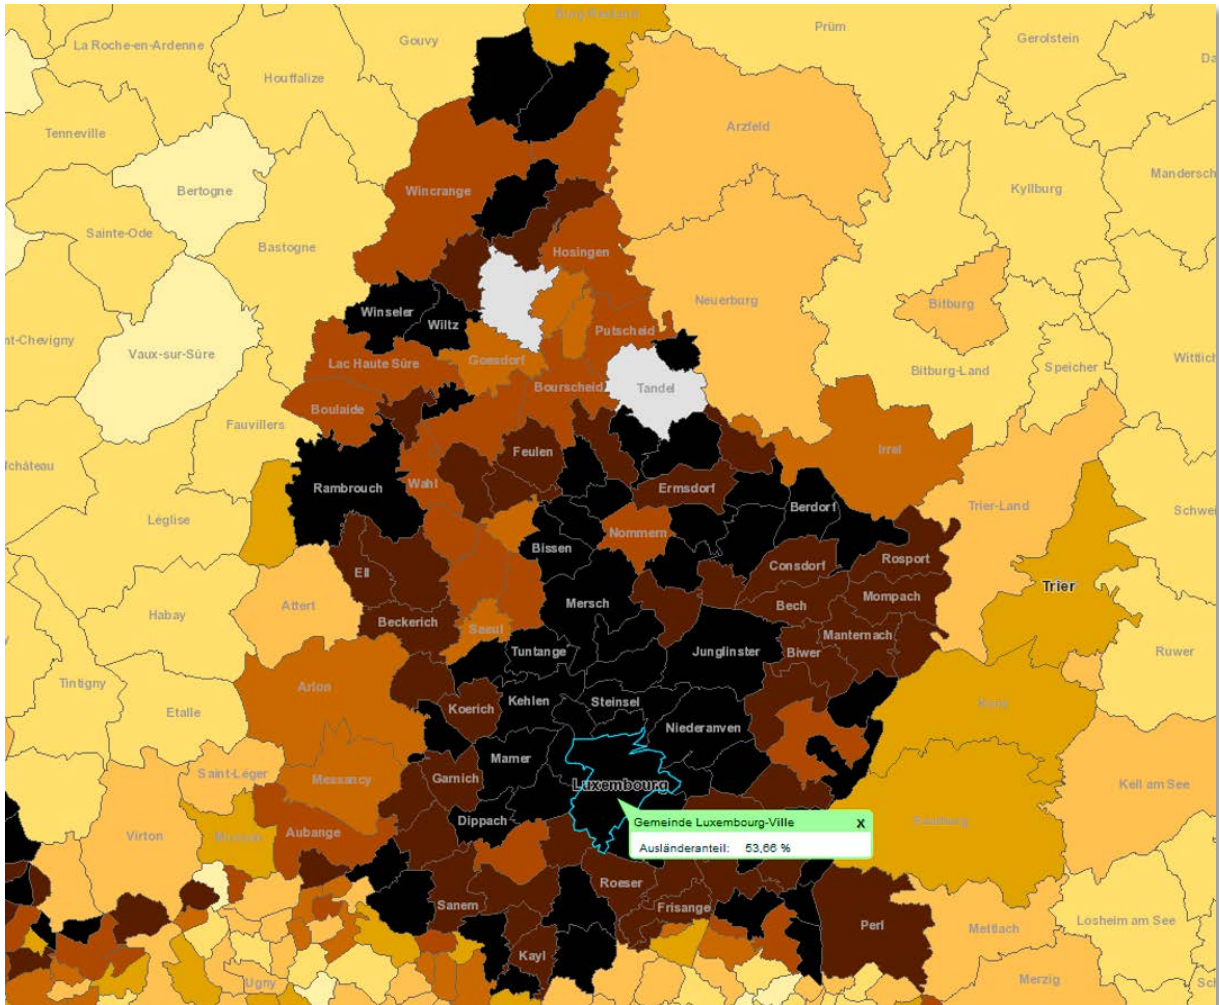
Burg-Reuland
Prüm
Gerolstein
Da
La Roche-en-Ardenne
Gouvy
Houffalize
Arzfeld
Tenneville
Manderscheid
Kyllburg
Bertogne
Wincrange
Sainte-Ode
Bastogne
Hosingen
Neuerburg
Bitburg
Winseler
Wiltz
Putscheid
nt-Chevigny
Wittlich
Vaux-sur-Sûre
Lac Haute Sûre
Goesdorf
Tandel
Bitburg-Land
Speicher
Bourscheid
Boulaide
Fauvillers
Irrel
Feulen
lchâteau
Rambrouch
Wahl
Ermsdorf
Trier-Land
Berdorf
Léglise
Nommern
Schwei
Bissen
Rosport
Ell
Consdorf
Trier
Habay
Attert
Mersch
Bech
Mompach
Beckerich
Saeul
Manternach
Junglinster
Ruwer
Tuntange
Biwer
Tintigny
Arlon
Kehlen
Steinsel
Konz
Etalle
Koerich
Niederanven
Mamer
Saint-Léger
Luxembourg
Messancy
Garnich
Kell am See
Virton
Gemeinde Luxembourg-Ville
x
Dippach
Saarburg
Musson
Aubange
Ausländeranteil: 53,66 %
Roeser
Frisange
Sanem
Perl
Mettlach
Losheim am See
Kayl
Ugny
Merzig
Sc